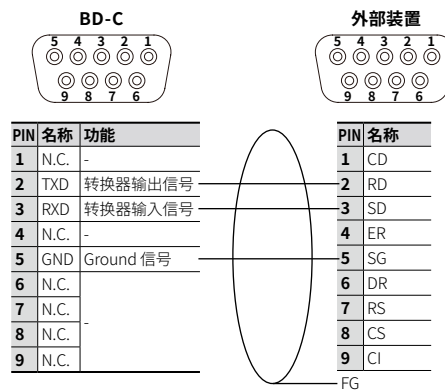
BD-C

5 4 3 2 1
9 8 7 6

外部装置

5 4 3 2 1
9 8 7 6

| PIN | 名称 | 功能 |
|---|---|---|
| 1 | N.C. | - |
| 2 | TXD | 转换器输出信号 |
| 3 | RXD | 转换器输入信号 |
| 4 | N.C. | - |
| 5 | GND | Ground 信号 |
| 6 | N.C. | - |
| 7 | N.C. | |
| 8 | N.C. | |
| 9 | N.C. | |

| PIN | 名称 |
|---|---|
| 1 | CD |
| 2 | RD |
| 3 | SD |
| 4 | ER |
| 5 | SG |
| 6 | DR |
| 7 | RS |
| 8 | CS |
| 9 | CI |

FG